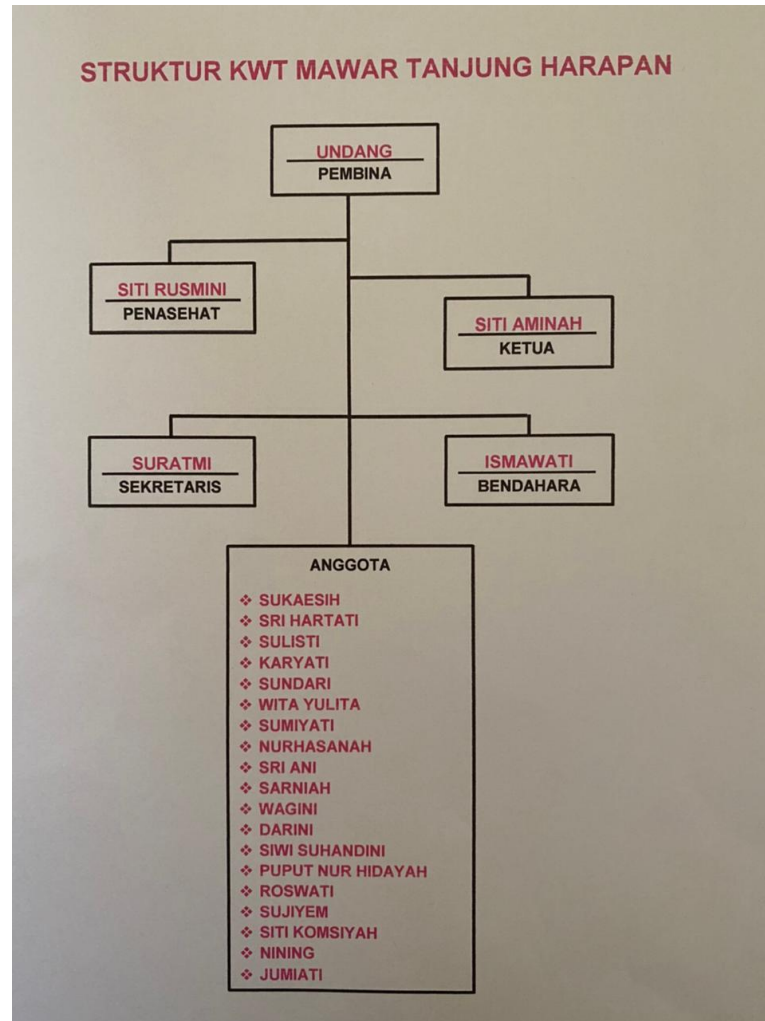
STRUKTUR KWT MAWAR TANJUNG HARAPAN

UNDANG
PEMBINA

SITI RUSMINI
PENASEHAT

SITI AMINAH
KETUA

SURATMI
SEKRETARIS

ISMAWATI
BENDAHARA

ANGGOTA

- SUKAESIH
- SRI HARTATI
- SULISTI
- KARYATI
- SUNDARI
- WITA YULITA
- SUMIYATI
- NURHASANAH
- SRI ANI
- SARNIAH
- WAGINI
- DARINI
- SIWI SUHANDINI
- PUPUT NUR HIDAYAH
- ROSWATI
- SUJIYEM
- SITI KOMSIYAH
- NINING
- JUMIATI